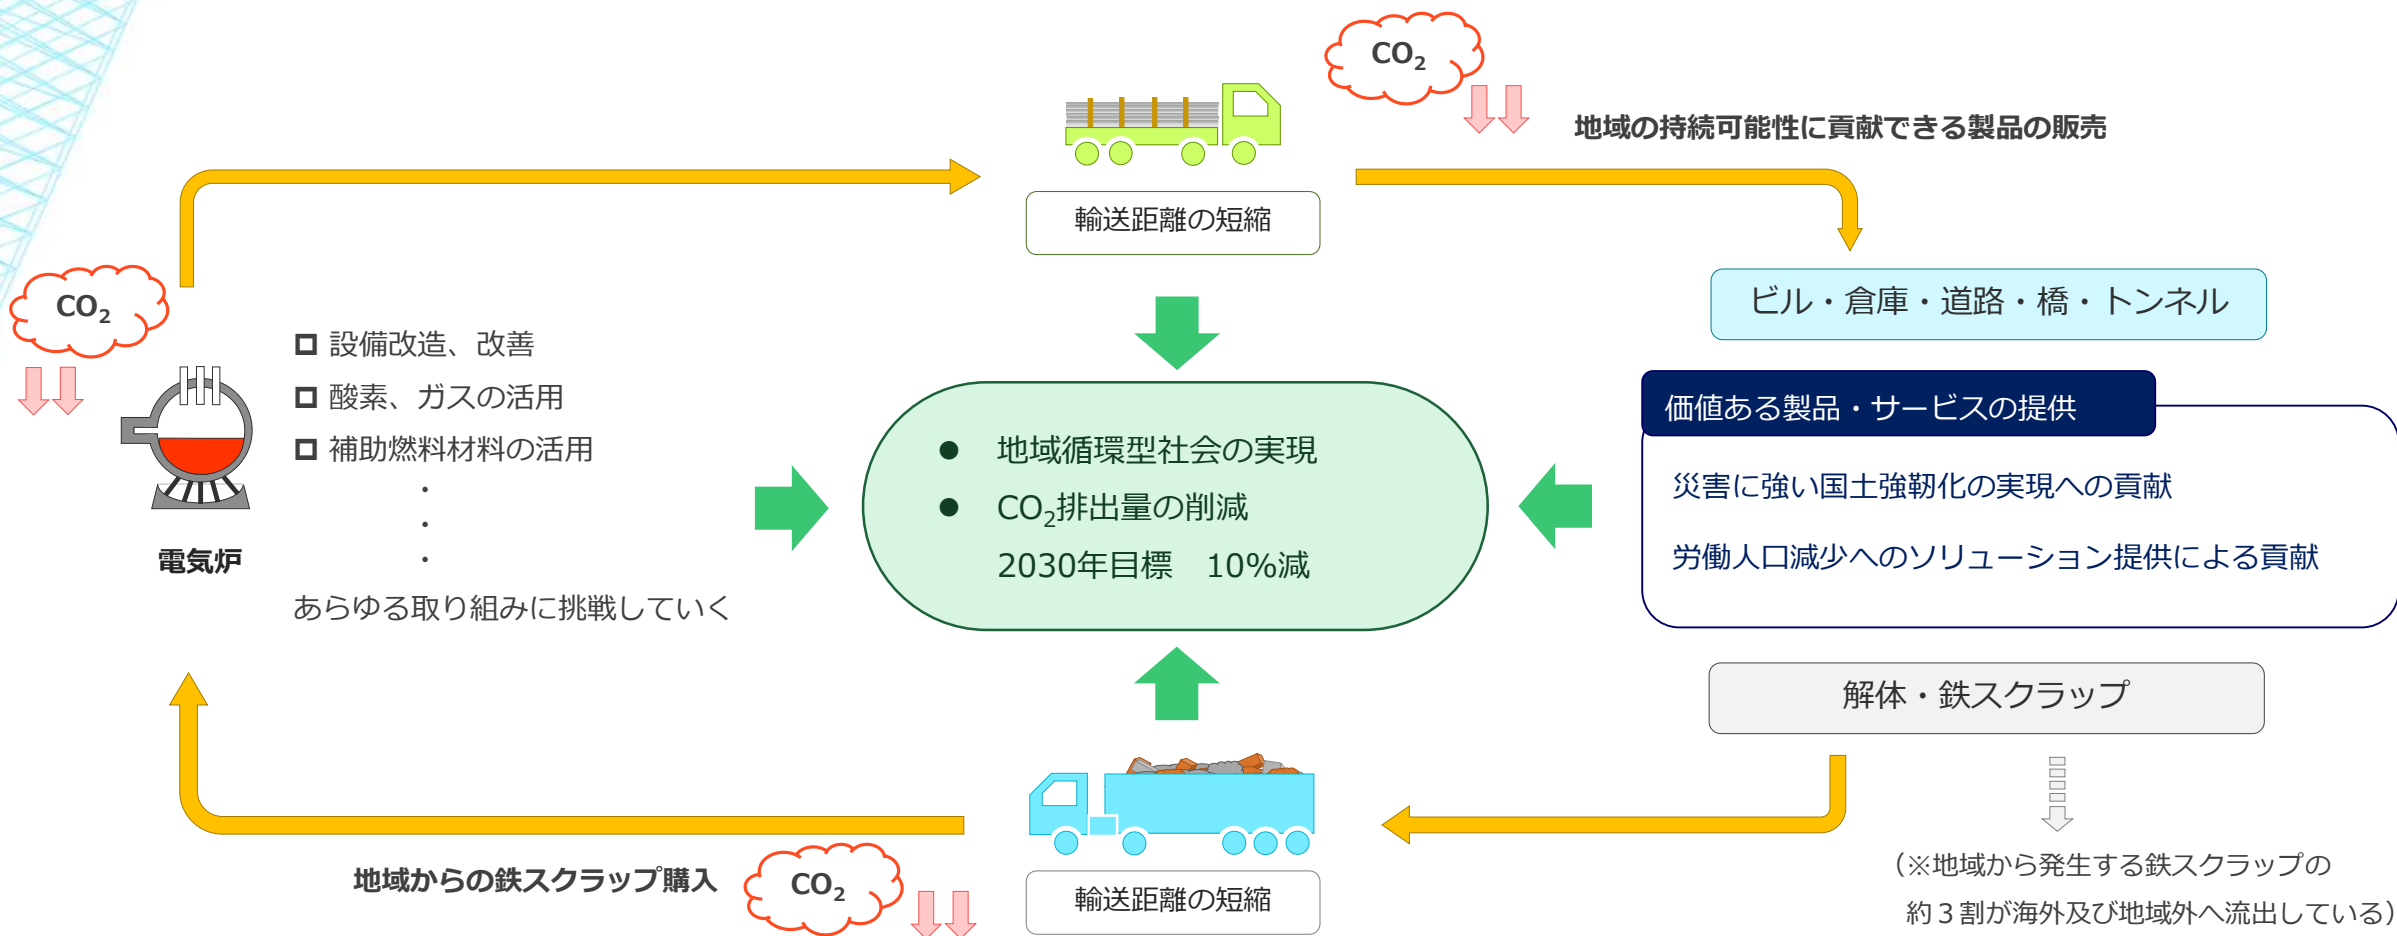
$CO_2$

地域の持続可能性に貢献できる製品の販売

輸送距離の短縮

$CO_2$

ビル・倉庫・道路・橋・トンネル

□ 設備改造、改善

□ 酸素、ガスの活用

□ 補助燃料材料の活用

・
・
・

あらゆる取り組みに挑戦していく

電気炉

● 地域循環型社会の実現

● $CO_2$排出量の削減

2030年目標　10%減

価値ある製品・サービスの提供

災害に強い国土強靭化の実現への貢献

労働人口減少へのソリューション提供による貢献

解体・鉄スクラップ

地域からの鉄スクラップ購入

$CO_2$

輸送距離の短縮

（※地域から発生する鉄スクラップの約３割が海外及び地域外へ流出している）